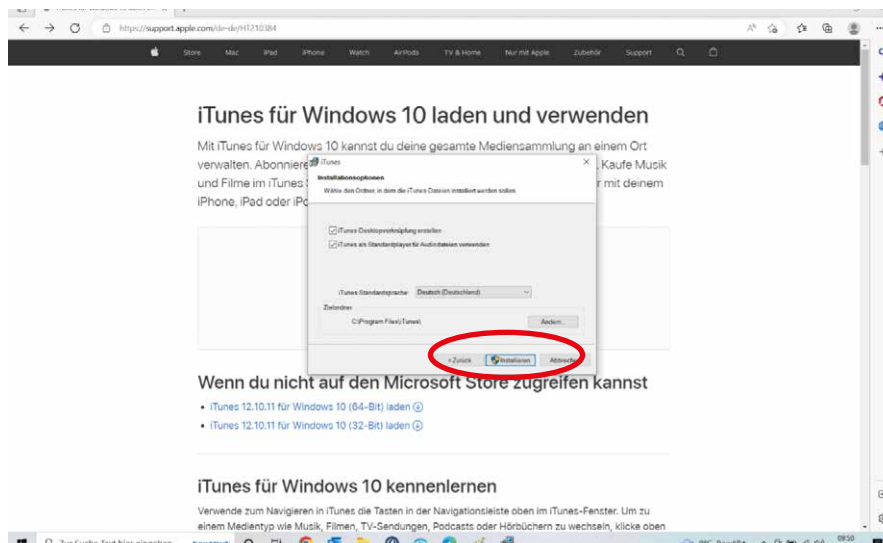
https://support.apple.com/de-de/HT210384

Store Mac iPad iPhone Watch AirPods TV & Home Nur mit Apple Zubehör Support

iTunes für Windows 10 laden und verwenden

Mit iTunes für Windows 10 kannst du deine gesamte Mediensammlung an einem Ort verwalten. Abonniere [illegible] Kaufe Musik und Filme im iTunes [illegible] r mit deinem iPhone, iPad oder iPo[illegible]

iTunes

Installationsoptionen

Wähle den Ordner, in dem die iTunes-Dateien installiert werden sollen.

iTunes-Desktopverknüpfung erstellen

iTunes als Standardplayer für Audiodateien verwenden

iTunes-Standardsprache: Deutsch (Deutschland)

Zielordner

C:\Program Files\iTunes\

Ändern...

< Zurück Installieren Abbrechen

Wenn du nicht auf den Microsoft Store zugreifen kannst

• iTunes 12.10.11 für Windows 10 (64-Bit) laden
• iTunes 12.10.11 für Windows 10 (32-Bit) laden

iTunes für Windows 10 kennenlernen

Verwende zum Navigieren in iTunes die Tasten in der Navigationsleiste oben im iTunes-Fenster. Um zu einem Medientyp wie Musik, Filmen, TV-Sendungen, Podcasts oder Hörbüchern zu wechseln, klicke oben

Zur Suche Text hier eingeben

09:50